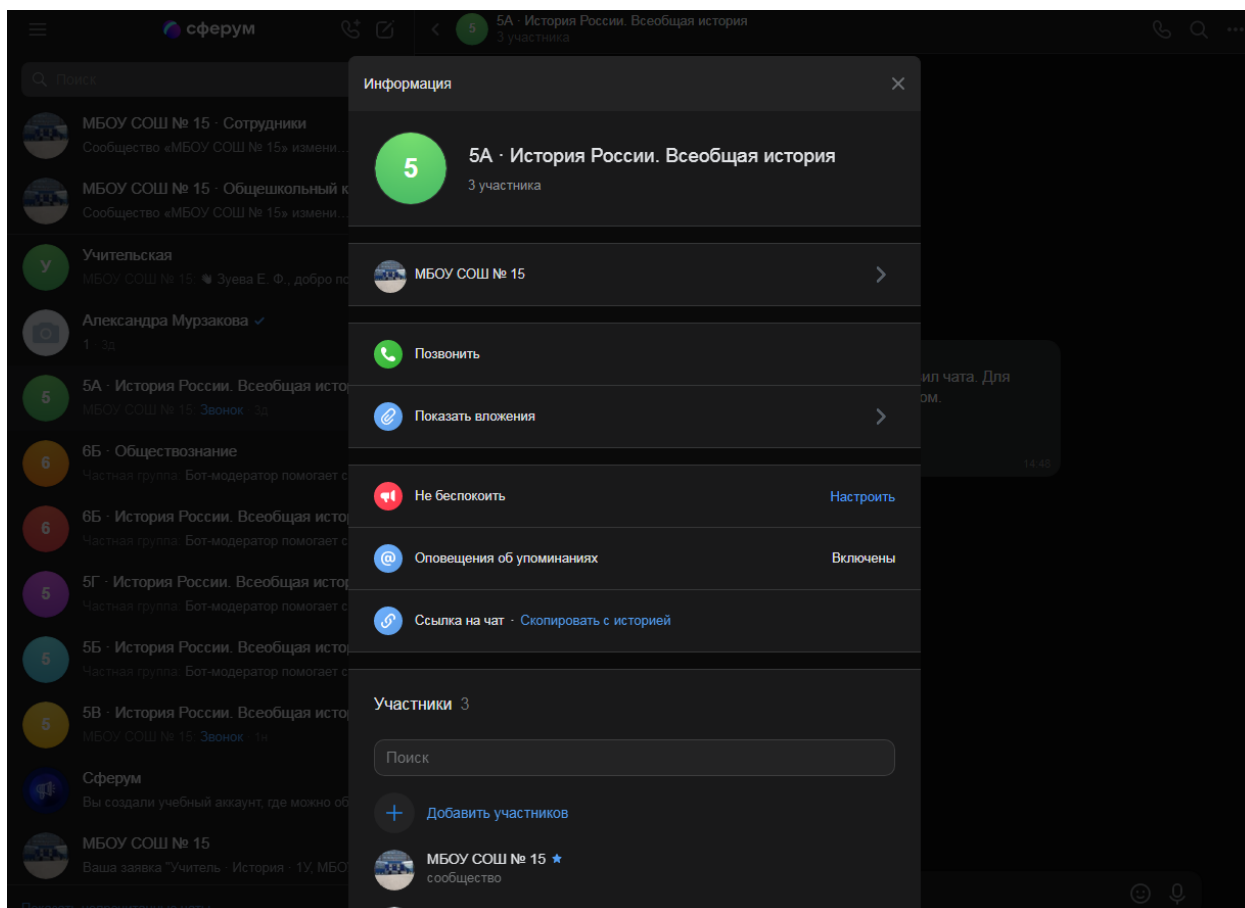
сферум

Поиск

МБОУ СОШ № 15 · Сотрудники
Сообщество «МБОУ СОШ № 15» измени...

МБОУ СОШ № 15 · Общешкольный к
Сообщество «МБОУ СОШ № 15» измени...

У Учительская
МБОУ СОШ № 15 Зуева Е. Ф., добро по

Александра Мурзакова
1 · 3д

5 5А · История России. Всеобщая истор
МБОУ СОШ № 15 Звонок · 3д

6 6Б · Обществознание
Частная группа. Бот-модератор помогает с

6 6Б · История России. Всеобщая истор
Частная группа. Бот-модератор помогает с

5 5Г · История России. Всеобщая истор
Частная группа. Бот-модератор помогает с

5 5Б · История России. Всеобщая истор
Частная группа. Бот-модератор помогает с

5 5В · История России. Всеобщая истор
МБОУ СОШ № 15 Звонок · 1н

Сферум
Вы создали учебный аккаунт, где можно об

МБОУ СОШ № 15
Ваша заявка "Учитель · История · 1У, МБО

5 5А · История России. Всеобщая история
3 участника

ил чата. Для
ом.
14:48

Информация

5 5А · История России. Всеобщая история
3 участника

МБОУ СОШ № 15

Позвонить

Показать вложения

Не беспокоить Настроить

Оповещения об упоминаниях Включены

Ссылка на чат · Скопировать с историей

Участники 3

Поиск

Добавить участников

МБОУ СОШ № 15
сообщество